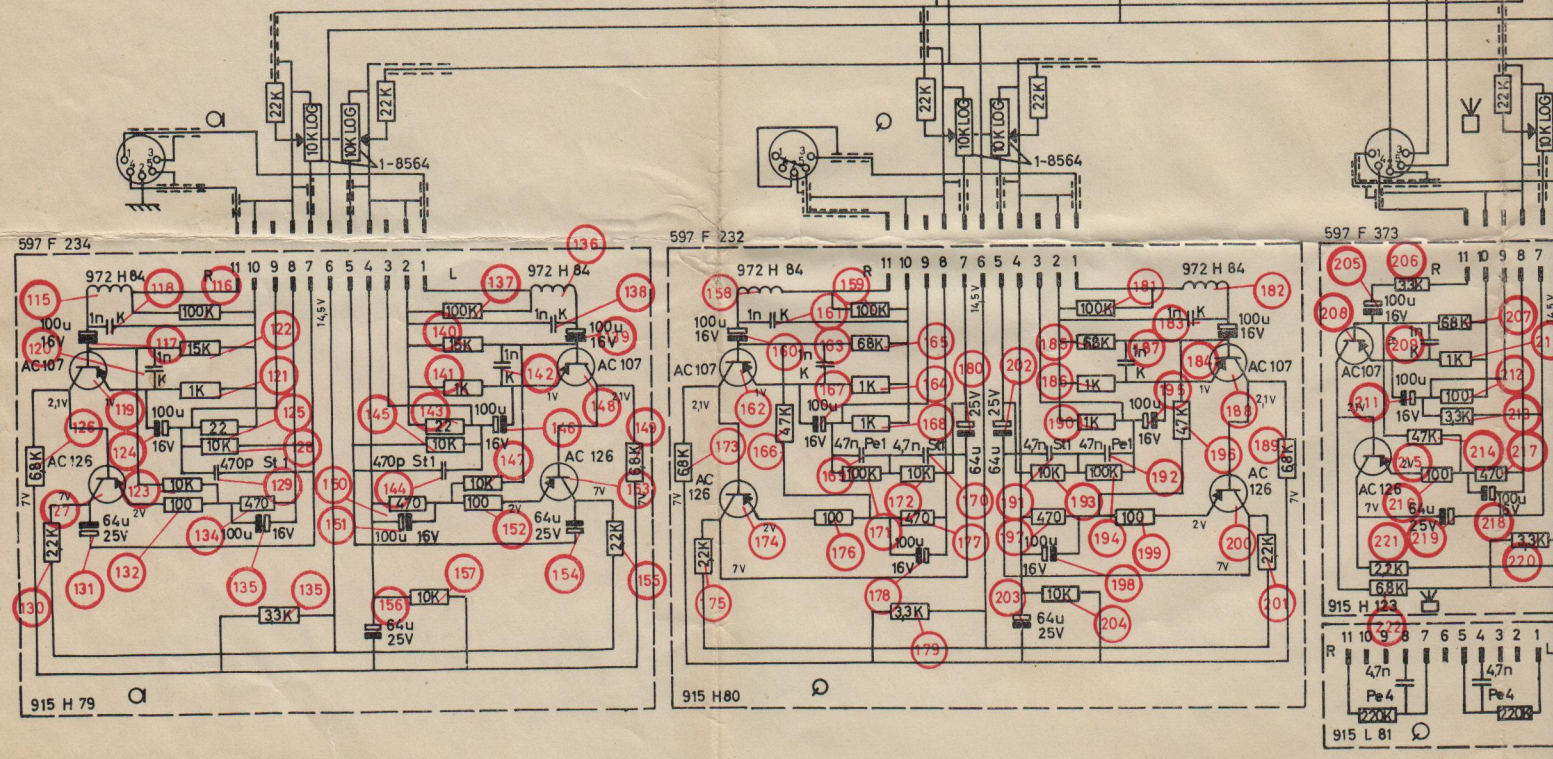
22K
10K LOG
10K LOG
22K
1-8564
22K
10K LOG
10K LOG
22K
1-8564
22K
10K LOG

597 F 234
972 H 84
R 11 10 9 8 7 6 5 4 3 2 1
L
972 H 84
115 118 116 136 137 138
1n K 100K 100K 1n K
100u 16V 100u 16V
120 117 15K 122 140 15K 1n K 139
AC107 1n K 1K 121 141 1K 142 AC 107
2,1V 119 100u 125 145 143 100u 148 1V 2,1V
22 22
126 124 16V 10K 28 10K 16V 146 149
AC 126 470p St 1 470p St1 147 AC 126
68K 10K 129 150 144 470 10K 68K
7V 27 123 2V 100 470 100 2V 153 7V
64u 25V 134 100u 16V 151 100u 16V 152 64u 25V 154
22K 22K
131 132 135 155
130 135 33K 156 10K 157 64u 25V
915 H 79

597 F 232
972 H 84
R 11 10 9 8 7 6 5 4 3 2 1
972 H 84
158 159 181 182
1n K 100K 100K 1n K 183
100u 16V 161 100u 16V
160 1n 163 68K 165 14,5V 185 68K 187
AC107 K 1K 164 180 202 186 1K K 184 AC 107
2,1V 1V 167 1V 195 1V 2,1V
162 47K 100u 1K 168 25V 25V 190 1K 100u 47K 188
16V 16V
173 166 47n Pe1 47n St1 47n St1 47n Pe1 196 189
68K AC 126 169 100K 10K 64u 64u 191 10K 100K 192 AC 126 68K
7V 172 170 193 7V
2V 100 171 470 470 100 2V
22K 174 176 100u 177 197 100u 194 199 200 22K
7V 16V 16V 198 7V
75 178 203 10K 204 201
3,3K 64u 25V
179
915 H80

597 F 373
205 206 3,3K R 11 10 9 8 7
100u 16V
208 209 68K 207
1n K 1K
AC107 100u 212
211 16V 100 213
2,1V 3,3K
47K 214 217
2V5 100 470
AC 126 216 100u
7V 64u 25V 218 16V
221 219 3,3K 220
2,2K
6,8K
915 H 123
222
R 11 10 9 8 7 6 5 4 3 2 1 L
47n 47n
Pe4 Pe4
220K 220K
915 L 81